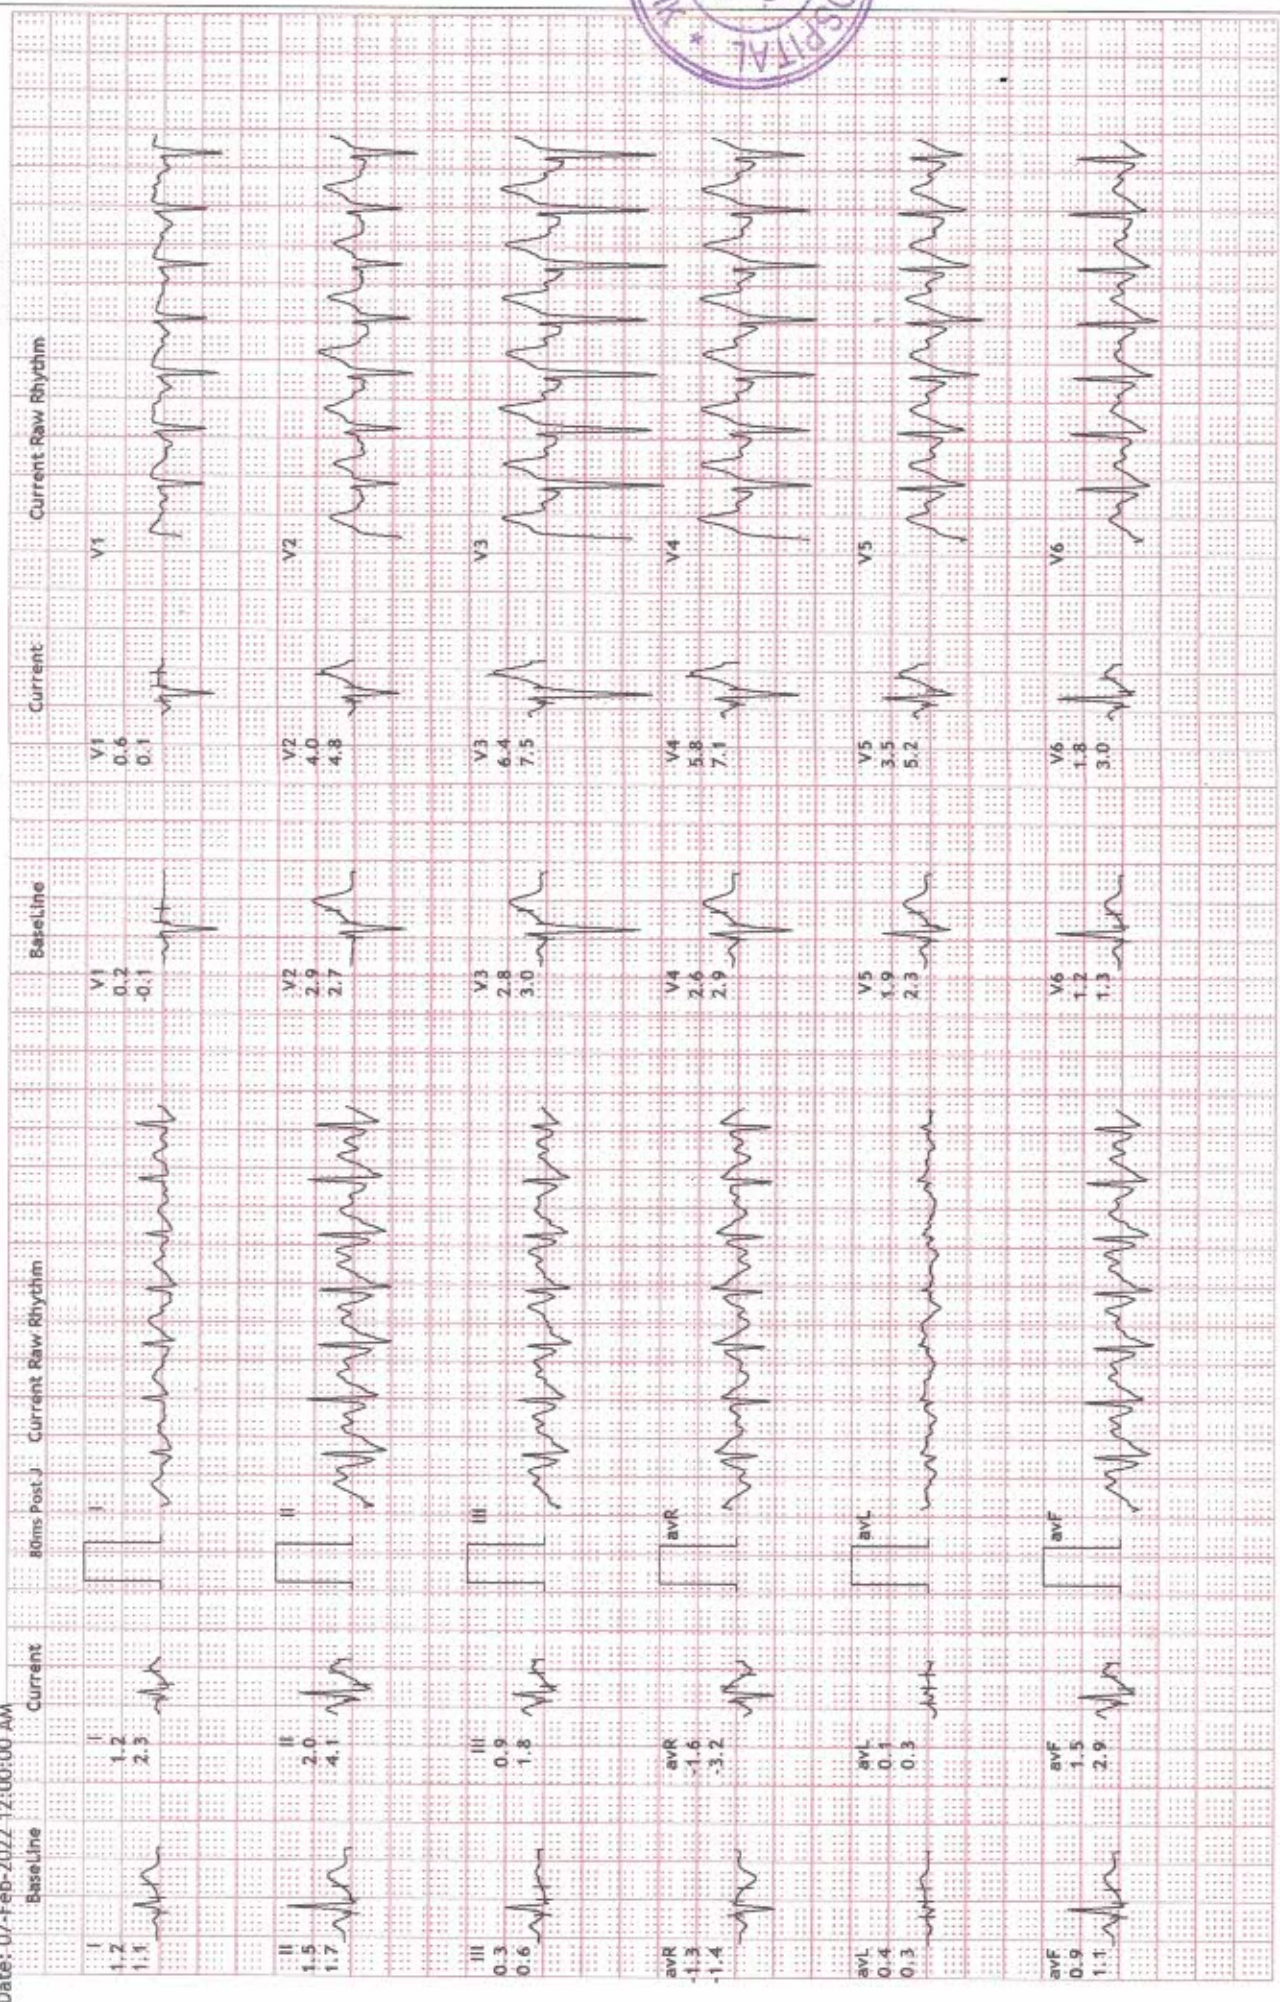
Date: 07-Feb-2022 12:00:00 AM
Baseline Current 80ms Post J Current Raw Rhythm Baseline Current Current Raw Rhythm

I 1.2 1.1
I 1.2 2.3
I
II 1.5 1.7
II 2.0 4.1
II
III 0.3 0.6
III 0.9 1.8
III
avR -1.3 -1.4
avR -1.6 -3.2
avR
avL 0.4 0.3
avL 0.1 0.3
avL
avF 0.9 1.1
avF 1.5 2.9
avF

V1 0.2 -0.1
V1 0.6 0.1
V1
V2 2.9 2.7
V2 4.0 4.8
V2
V3 2.8 3.0
V3 6.4 7.5
V3
V4 2.6 2.9
V4 5.8 7.1
V4
V5 1.9 2.3
V5 3.5 5.2
V5
V6 1.2 1.3
V6 1.8 3.0
V6

SPITAL